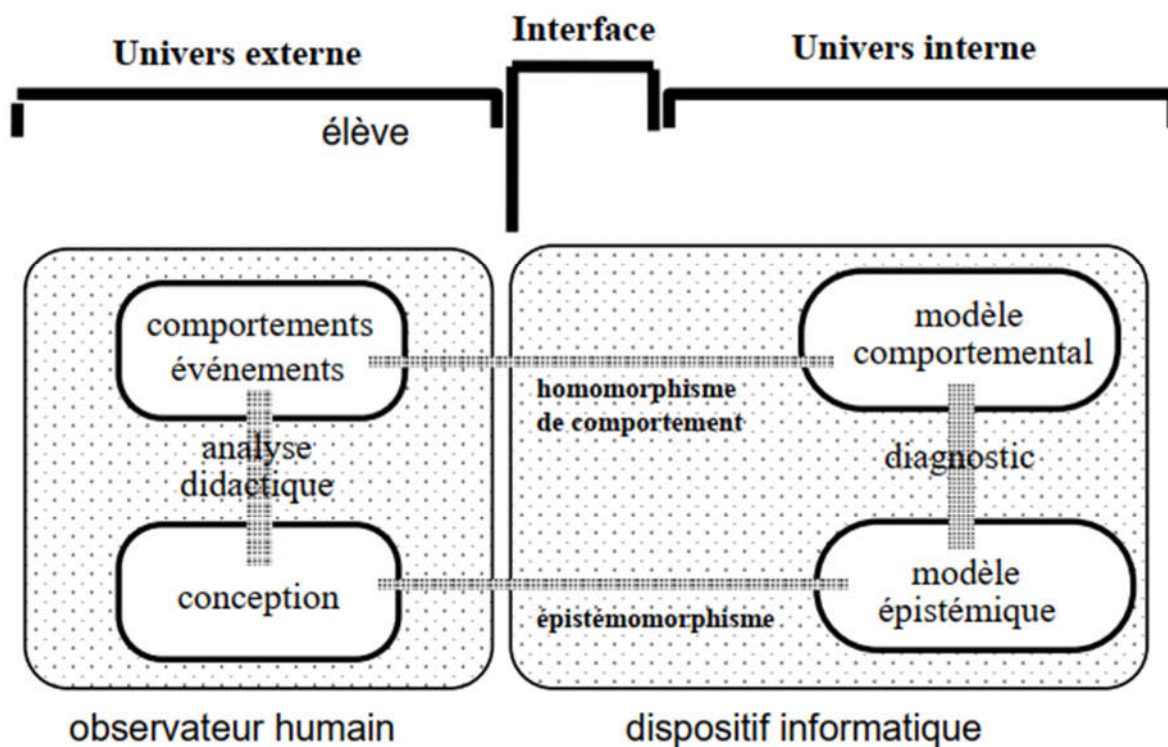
Univers externe

Interface

Univers interne

élève

comportements événements

analyse didactique

conception

homomorphisme de comportement

épistémomorphisme

modèle comportemental

diagnostic

modèle épistémique

observateur humain

dispositif informatique